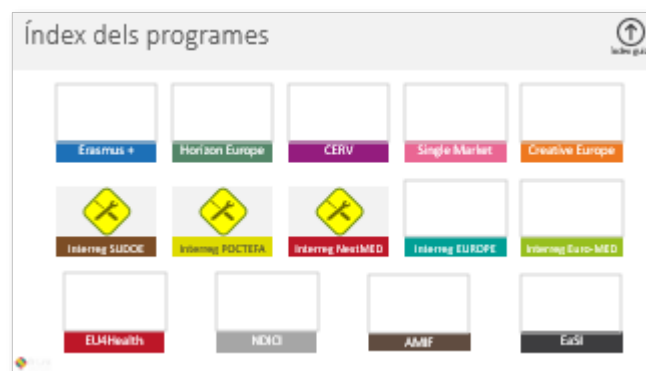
Índex dels programes

Índex guia

Erasmus +

Horizon Europe

CERV

Single Market

Creative Europe

Interreg SUDOE

Interreg POCTEFA

Interreg NextMED

Interreg EUROPE

Interreg Euro-MED

EU4Health

NDICI

AMIF

EaSI